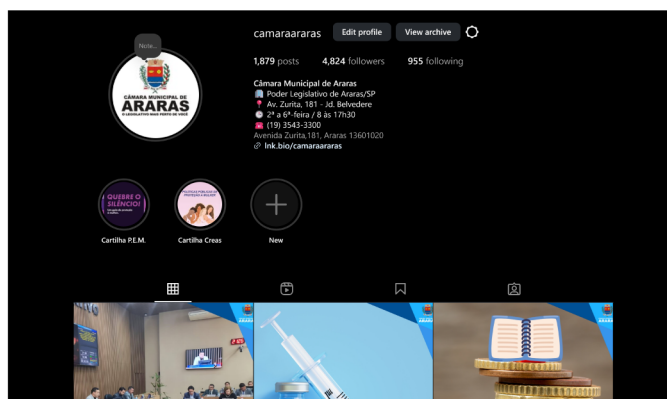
Note...

CÂMARA MUNICIPAL DE
ARARAS
O LEGISLATIVO MAIS PERTO DE VOCÊ

camaraararas Edit profile View archive

1,879 posts 4,824 followers 955 following

Câmara Municipal de Araras
🏢 Poder Legislativo de Araras/SP
📍 Av. Zurita, 181 - Jd. Belvedere
🕒 2ª a 6ª-feira / 8 às 17h30
☎ (19) 3543-3300
Avenida Zurita,181, Araras 13601020
🔗 lnk.bio/camaraararas

QUEBRE O SILÊNCIO!

Cartilha P.E.M.

Cartilha Creas

New